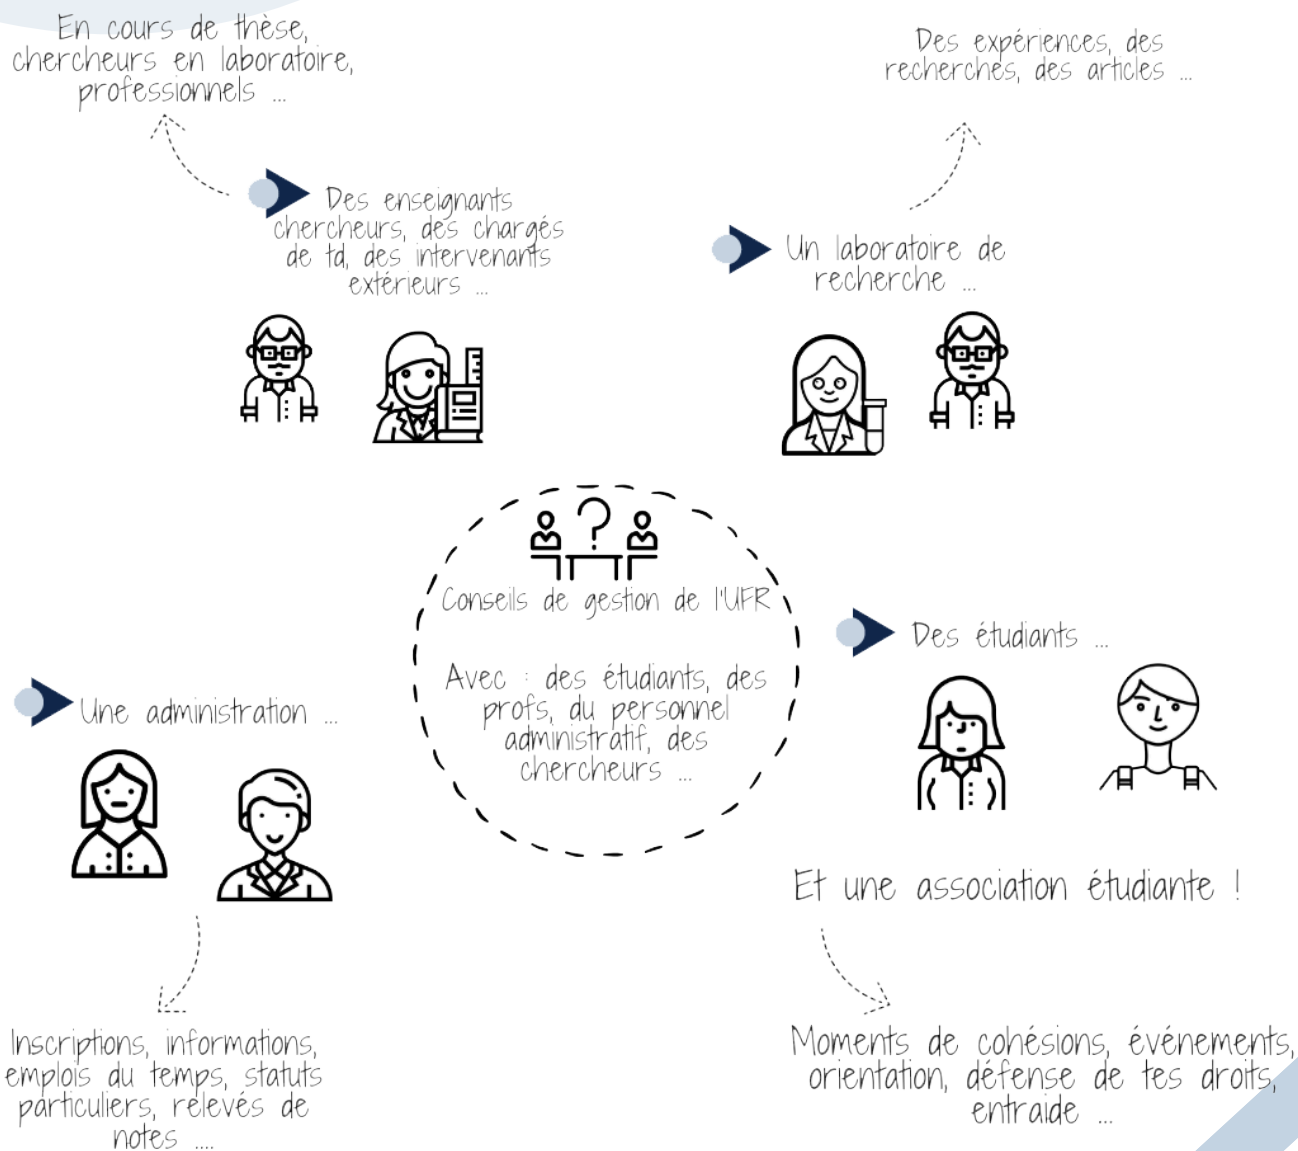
En cours de thèse, chercheurs en laboratoire, professionnels ...

Des expériences, des recherches, des articles ...

Des enseignants chercheurs, des chargés de td, des intervenants extérieurs ...

Un laboratoire de recherche ...

Conseils de gestion de l'UFR

Avec : des étudiants, des profs, du personnel administratif, des chercheurs ...

Des étudiants ...

Une administration ...

Et une association étudiante !

Inscriptions, informations, emplois du temps, statuts particuliers, relevés de notes ....

Moments de cohésions, événements, orientation, défense de tes droits, entraide ...